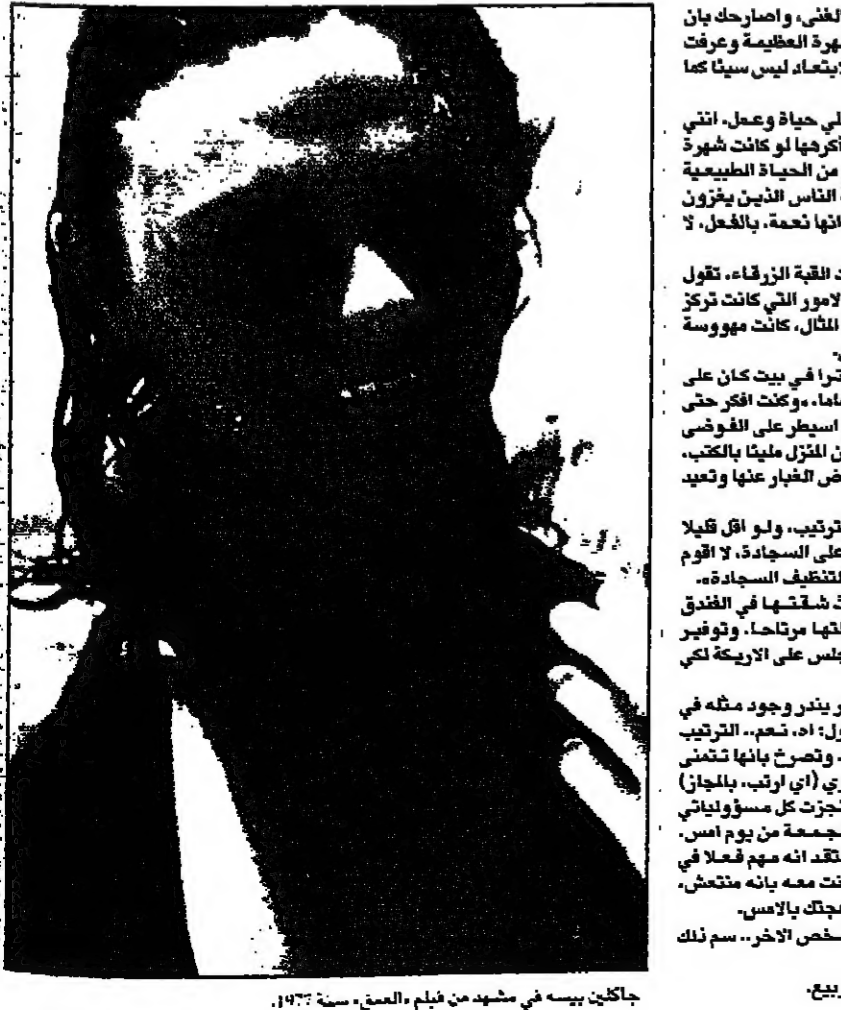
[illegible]لغنى، واصارحك بان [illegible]شهرة العظيمة وعرفت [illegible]لابتعاد ليس سيئا كما

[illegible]لي حياة وعمل، انني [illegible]ذكرها لو كانت شهرة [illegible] من الحياة الطبيعية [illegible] الناس الذين يغزون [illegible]انها نعمة، بالفعل، لا

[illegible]د القبة الزرقاء، تقول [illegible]لامور التي كانت تركز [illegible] المثال، كانت مهووسة

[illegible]ترا في بيت كان على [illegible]ماما، «وكنت افكر حتى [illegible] اسيطر على الفوضى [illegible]ن المنزل مليئا بالكتب، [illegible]ض الغبار عنها وتعيد

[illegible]ترتيب، ولو اقل قليلا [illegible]على السجادة، لا اقوم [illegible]لتنظيف السجادة». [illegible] شقتها في الفندق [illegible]لتها مرتاحا، وتوفير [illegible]لس على الاريكة لكي

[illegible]ر يندر وجود مثله في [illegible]ول: اه، نعم.. الترتيب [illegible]. وتصرح بانها تتمنى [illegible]ري (اي ارنب، بالمجاز) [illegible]نجزت كل مسؤولياتي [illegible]جمعة من يوم امس. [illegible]تقد انه مهم فعلا في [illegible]نت معه بانه منتعش، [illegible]جتك بالامس. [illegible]خص الاخر.. سم ذلك

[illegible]بيع.

جاكلين بيسه في مشهد من فيلم «العمق» سنة ١٩٧٧.